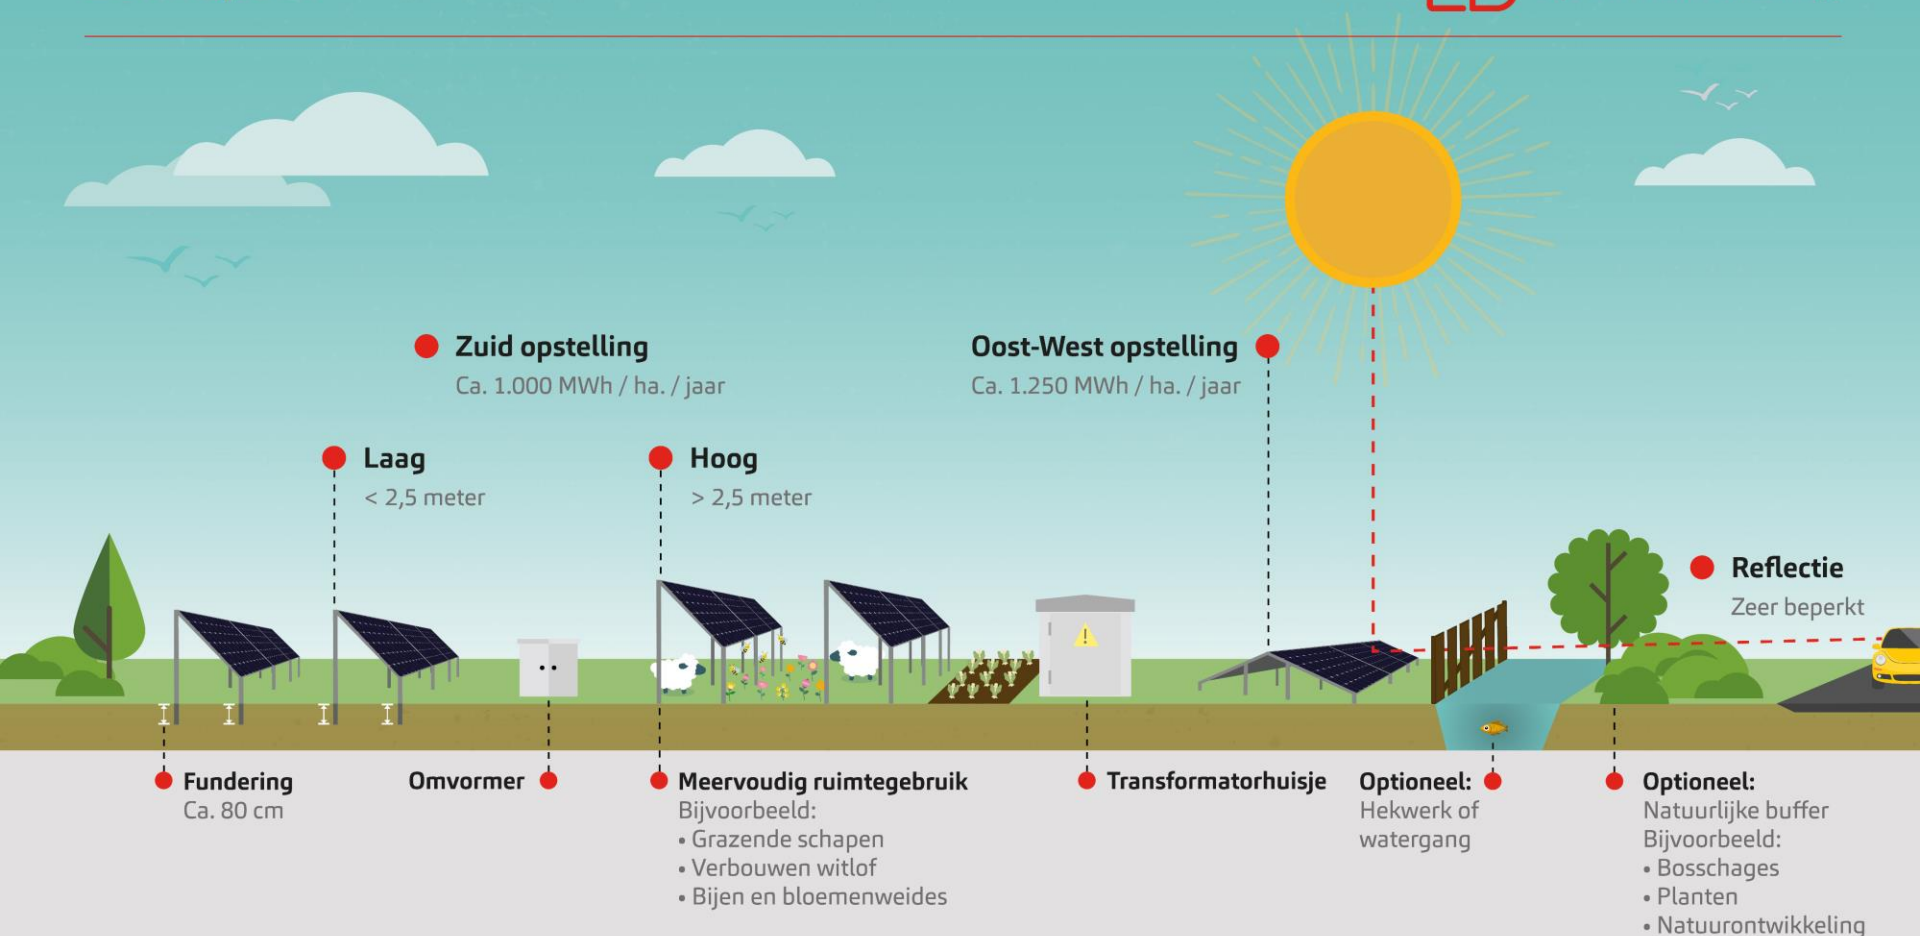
Zuid opstelling
Ca. 1.000 MWh / ha. / jaar

Oost-West opstelling
Ca. 1.250 MWh / ha. / jaar

Laag
< 2,5 meter

Hoog
> 2,5 meter

Reflectie
Zeer beperkt

Fundering
Ca. 80 cm

Omvormer

Meervoudig ruimtegebruik
Bijvoorbeeld:
• Grazende schapen
• Verbouwen witlof
• Bijen en bloemenweides

Transformatorhuisje

Optioneel:
Hekwerk of watergang

Optioneel:
Natuurlijke buffer
Bijvoorbeeld:
• Bosschages
• Planten
• Natuurontwikkeling